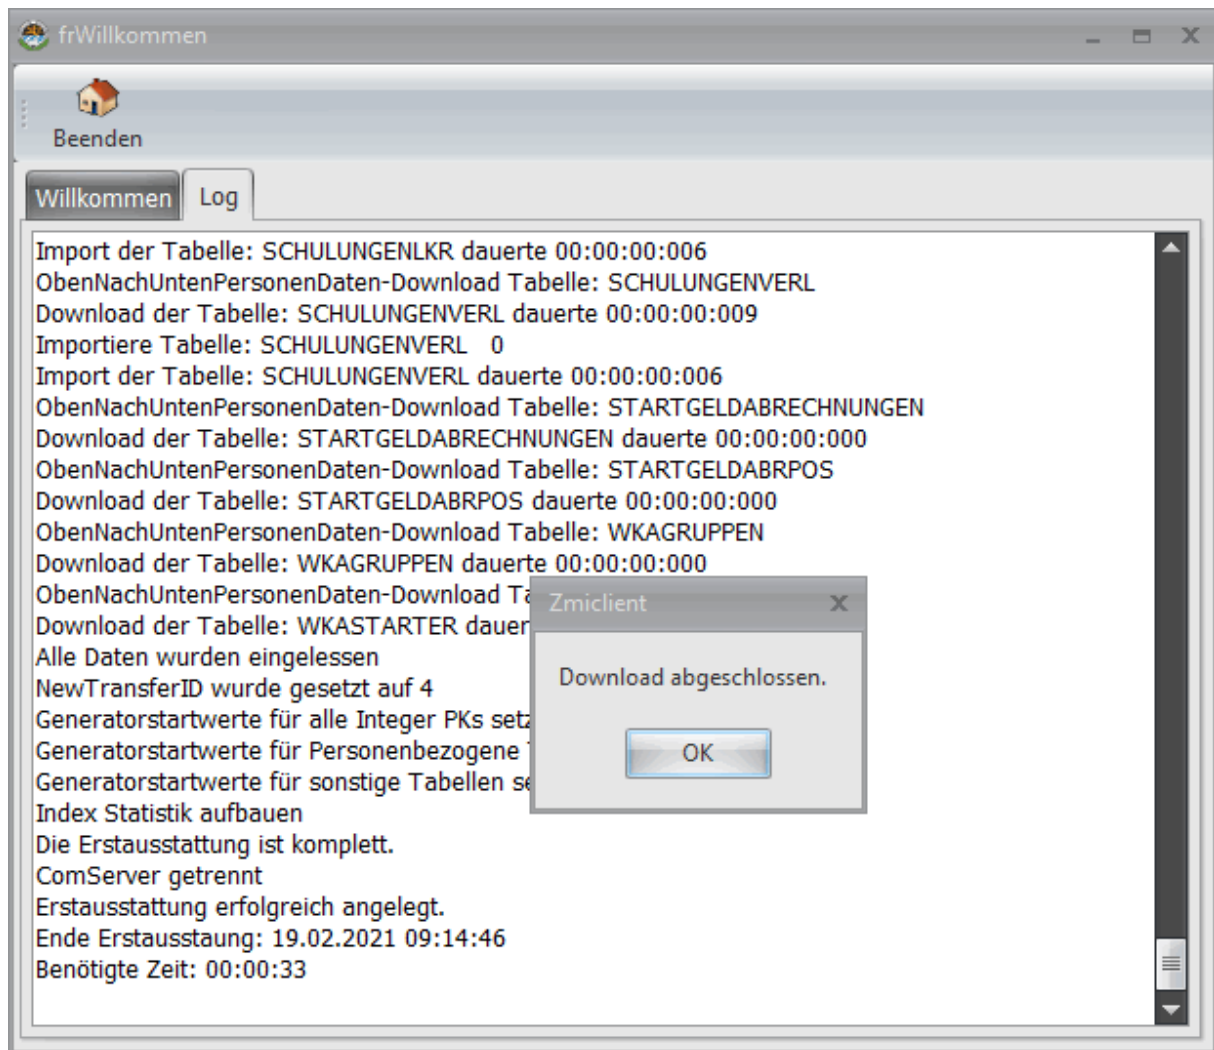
frWillkommen

Beenden

Willkommen Log

Import der Tabelle: SCHULUNGENLKR dauerte 00:00:00:006
ObenNachUntenPersonenDaten-Download Tabelle: SCHULUNGENVERL
Download der Tabelle: SCHULUNGENVERL dauerte 00:00:00:009
Importiere Tabelle: SCHULUNGENVERL 0
Import der Tabelle: SCHULUNGENVERL dauerte 00:00:00:006
ObenNachUntenPersonenDaten-Download Tabelle: STARTGELDABRECHNUNGEN
Download der Tabelle: STARTGELDABRECHNUNGEN dauerte 00:00:00:000
ObenNachUntenPersonenDaten-Download Tabelle: STARTGELDABRPOS
Download der Tabelle: STARTGELDABRPOS dauerte 00:00:00:000
ObenNachUntenPersonenDaten-Download Tabelle: WKAGRUPPEN
Download der Tabelle: WKAGRUPPEN dauerte 00:00:00:000
ObenNachUntenPersonenDaten-Download Ta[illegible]
Download der Tabelle: WKASTARTER dauer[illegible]
Alle Daten wurden eingelessen
NewTransferID wurde gesetzt auf 4
Generatorstartwerte für alle Integer PKs setz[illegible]
Generatorstartwerte für Personenbezogene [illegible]
Generatorstartwerte für sonstige Tabellen se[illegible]
Index Statistik aufbauen
Die Erstausstattung ist komplett.
ComServer getrennt
Erstausstattung erfolgreich angelegt.
Ende Erstausstaung: 19.02.2021 09:14:46
Benötigte Zeit: 00:00:33

Zmiclient

Download abgeschlossen.

OK